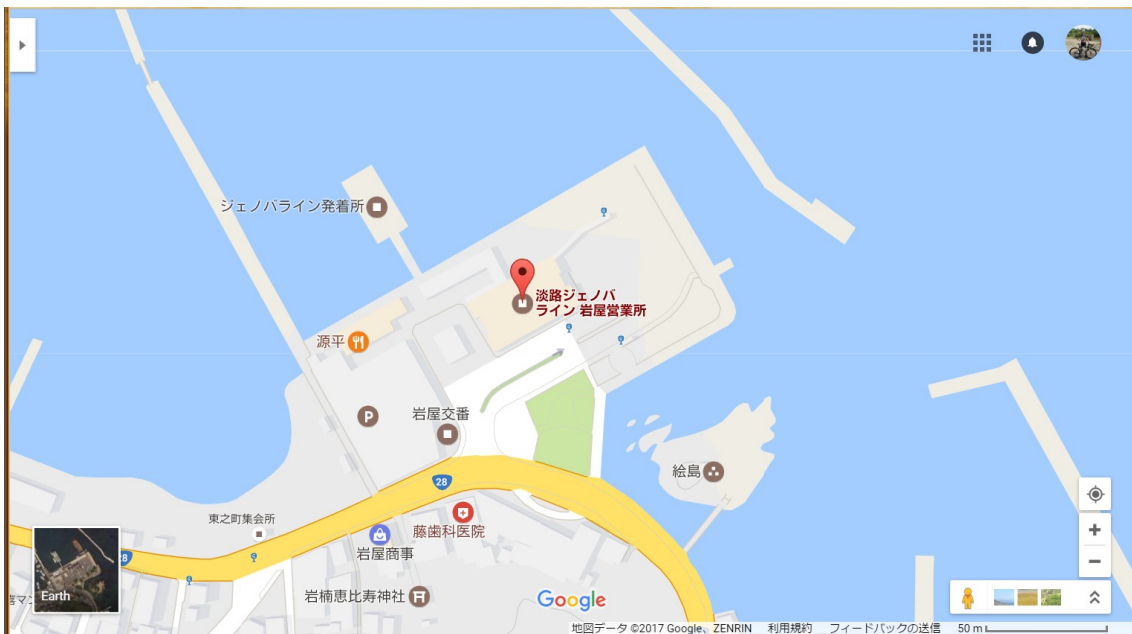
ジェノバライン発着所

淡路ジェノバライン 岩屋営業所

源平

岩屋交番

絵島

28

東之町集会所

藤歯科医院

岩屋商事

岩楠恵比寿神社

Earth

Google

地図データ ©2017 Google、ZENRIN 利用規約 フィードバックの送信 50 m